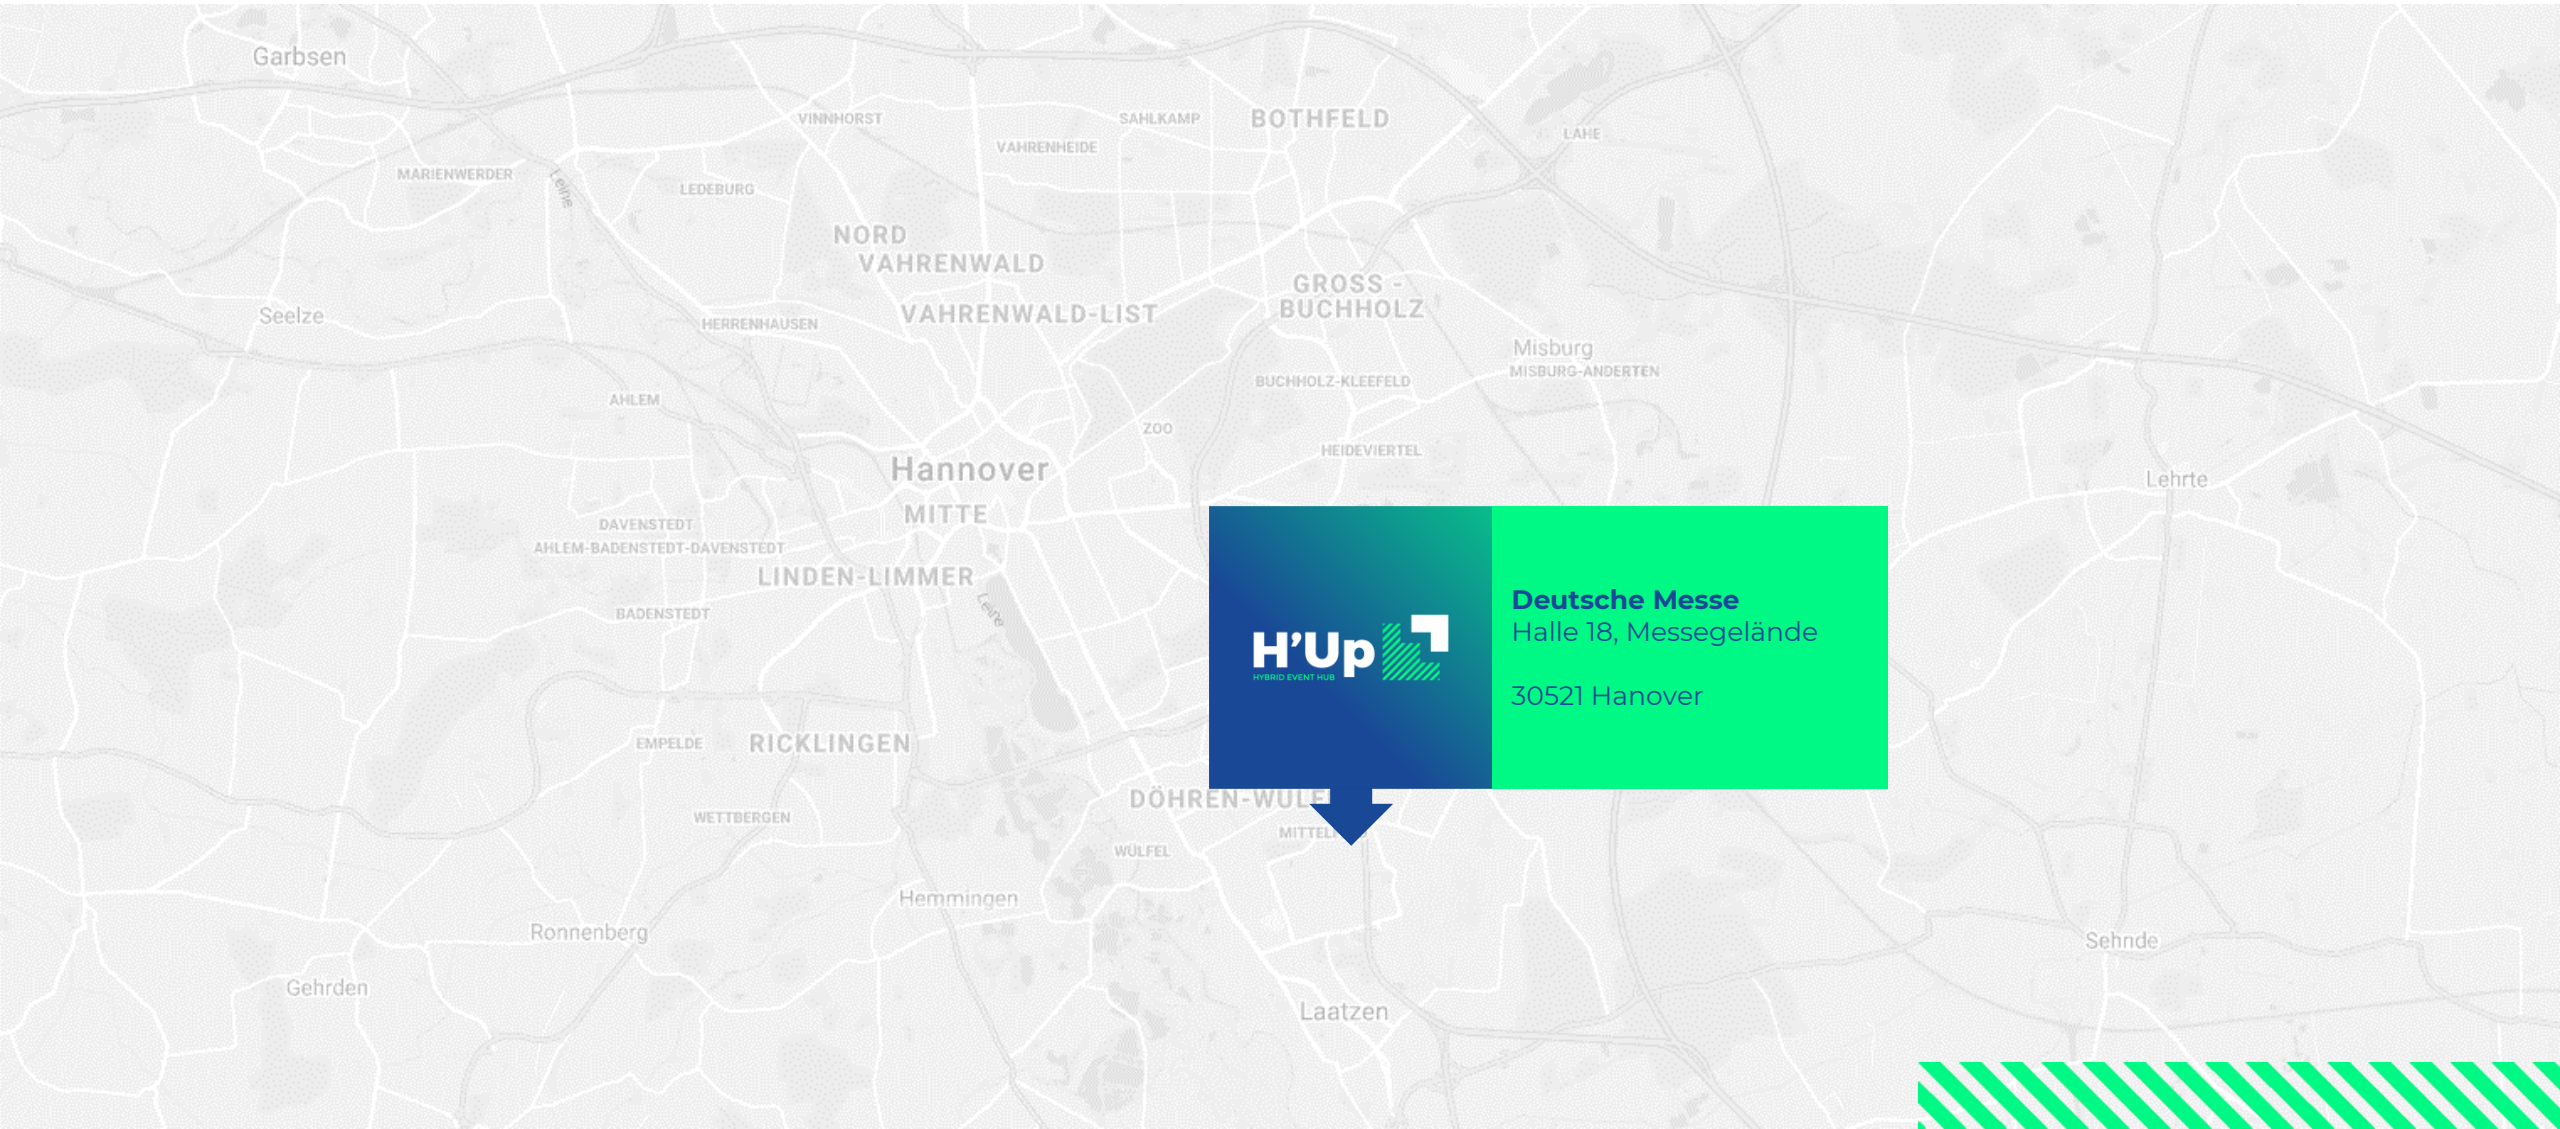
Garbsen
VINNHORST
SAHLKAMP
BOTHFELD
LAHE
VAHRENHEIDE
MARIENWERDER
Leine
LEDEBURG
NORD
VAHRENWALD
Seelze
HERRENHAUSEN
VAHRENWALD-LIST
GROSS-BUCHHOLZ
Misburg
MISBURG-ANDERTEN
BUCHHOLZ-KLEEFELD
AHLEM
ZOO
HEIDEVIERTEL
Hannover
MITTE
Lehrte
DAVENSTEDT
AHLEM-BADENSTEDT-DAVENSTEDT
LINDEN-LIMMER
Leine
BADENSTEDT
EMPELDE
RICKLINGEN
DÖHREN-WÜLF
MITTEL
WETTBERGEN
WÜLFEL
Hemmingen
Ronnenberg
Gehrden
Laatzen
Sehnde

H'Up
HYBRID EVENT HUB

Deutsche Messe
Halle 18, Messegelände

30521 Hanover